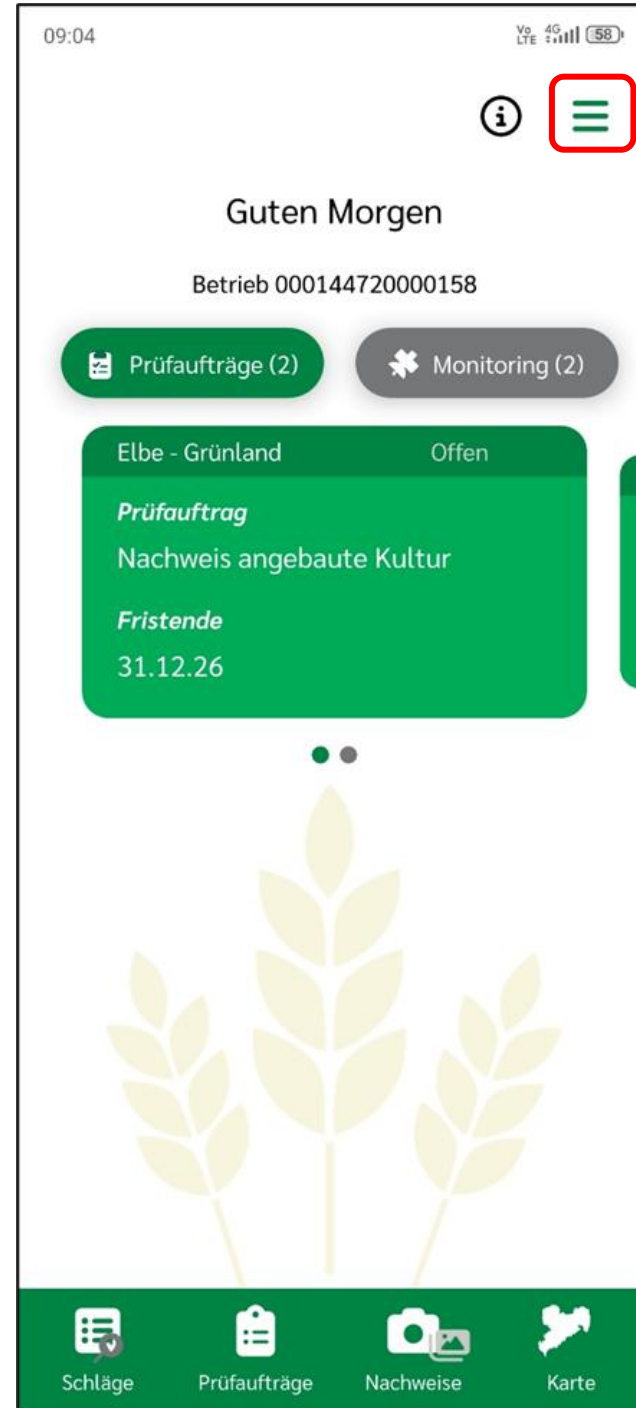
09:04

Vo LTE 4G 58

Guten Morgen

Betrieb 000144720000158

Prüfaufträge (2)

Monitoring (2)

Elbe - Grünland

Offen

Prüfauftrag

Nachweis angebaute Kultur

Fristende

31.12.26

Schläge

Prüfaufträge

Nachweise

Karte